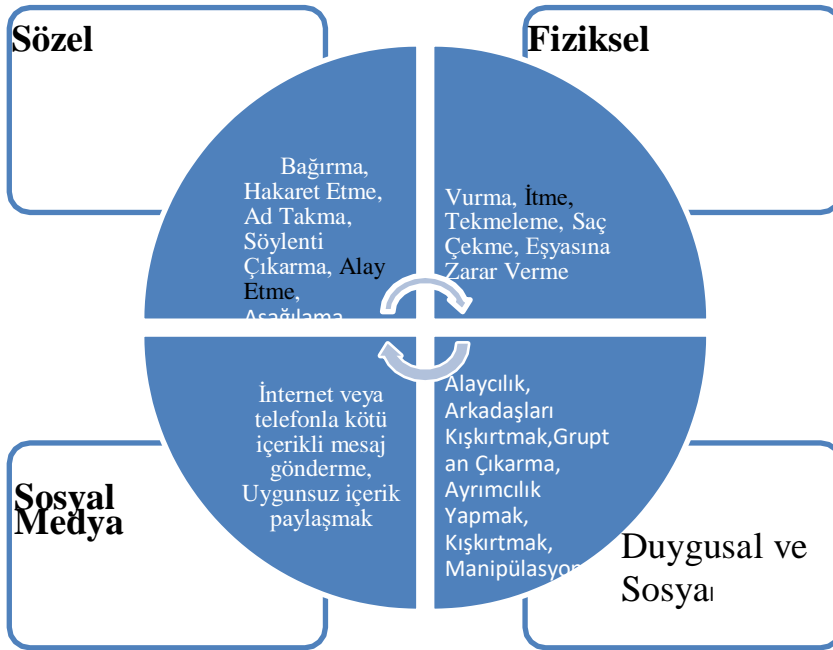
Sözel

Fiziksel

Bağırma, Hakaret Etme, Ad Takma, Söylenti Çıkarma, Alay Etme, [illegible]

Vurma, İtme, Tekmeleme, Saç Çekme, Eşyasına Zarar Verme

İnternet veya telefonla kötü içerikli mesaj gönderme, Uygunsuz içerik paylaşmak

Alaycılık, Arkadaşları Kışkırtmak,Grupt an Çıkarma, Ayrımcılık Yapmak, Kışkırtmak, Manipülasyon

Sosyal Medya

Duygusal ve Sosyal